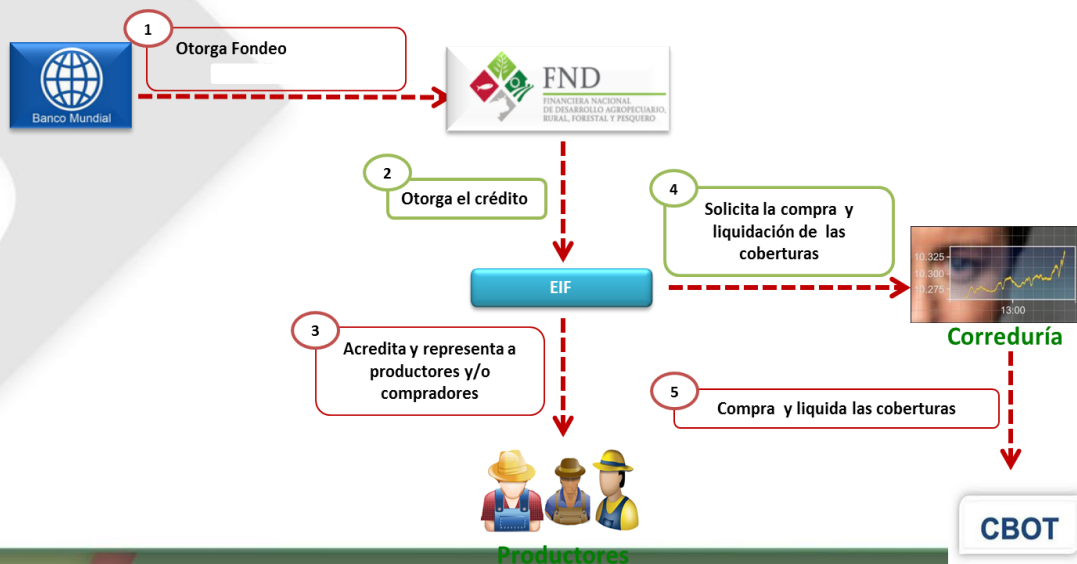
Banco Mundial

1
Otorga Fondeo

FND
FINANCIERA NACIONAL DE DESARROLLO AGROPECUARIO, RURAL, FORESTAL Y PESQUERO

2
Otorga el crédito

4
Solicita la compra y liquidación de las coberturas

10.325
10.300
10.275
13:00

Correduría

EIF

3
Acredita y representa a productores y/o compradores

5
Compra y liquida las coberturas

Productores

CBOT